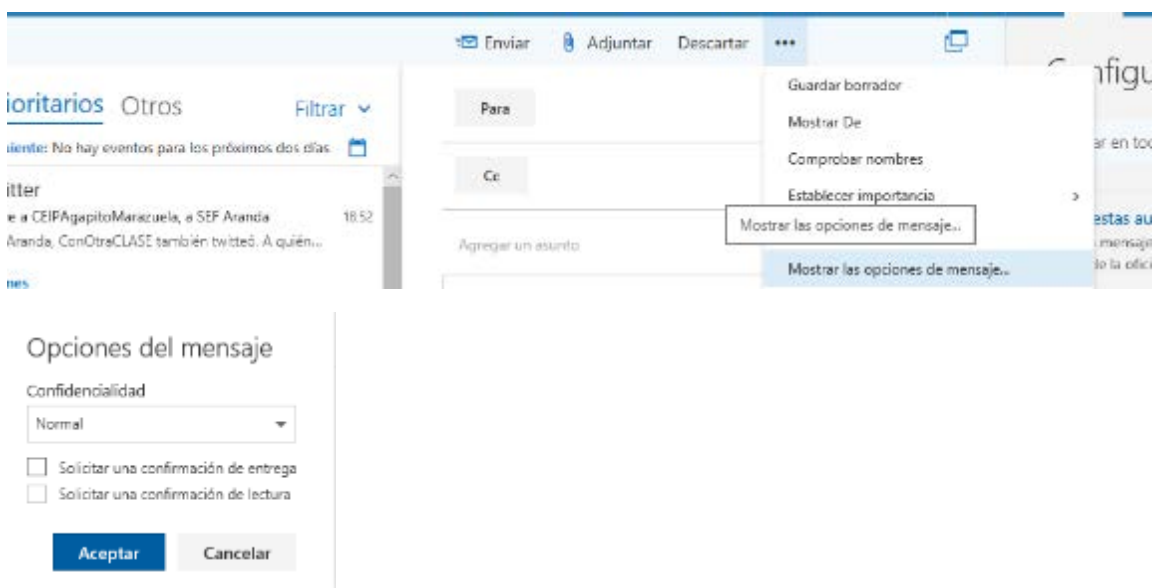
Enviar Adjuntar Descartar •••

ioritarios Otros Filtrar

iente: No hay eventos para los próximos dos días

itter
e a CEIPAgapitoMarazuela, a SEF Aranda 18:52
Aranda, ConOtraCLASE también twitteó. A quién...

nes

Para

Cc

Agregar un asunto

Guardar borrador
Mostrar De
Comprobar nombres
Establecer importancia
Mostrar las opciones de mensaje...
Mostrar las opciones de mensaje...

nfigu
ar en toc
estas au
mensaje
de la ofici

Opciones del mensaje

Confidencialidad

Normal

Solicitar una confirmación de entrega
Solicitar una confirmación de lectura

Aceptar Cancelar